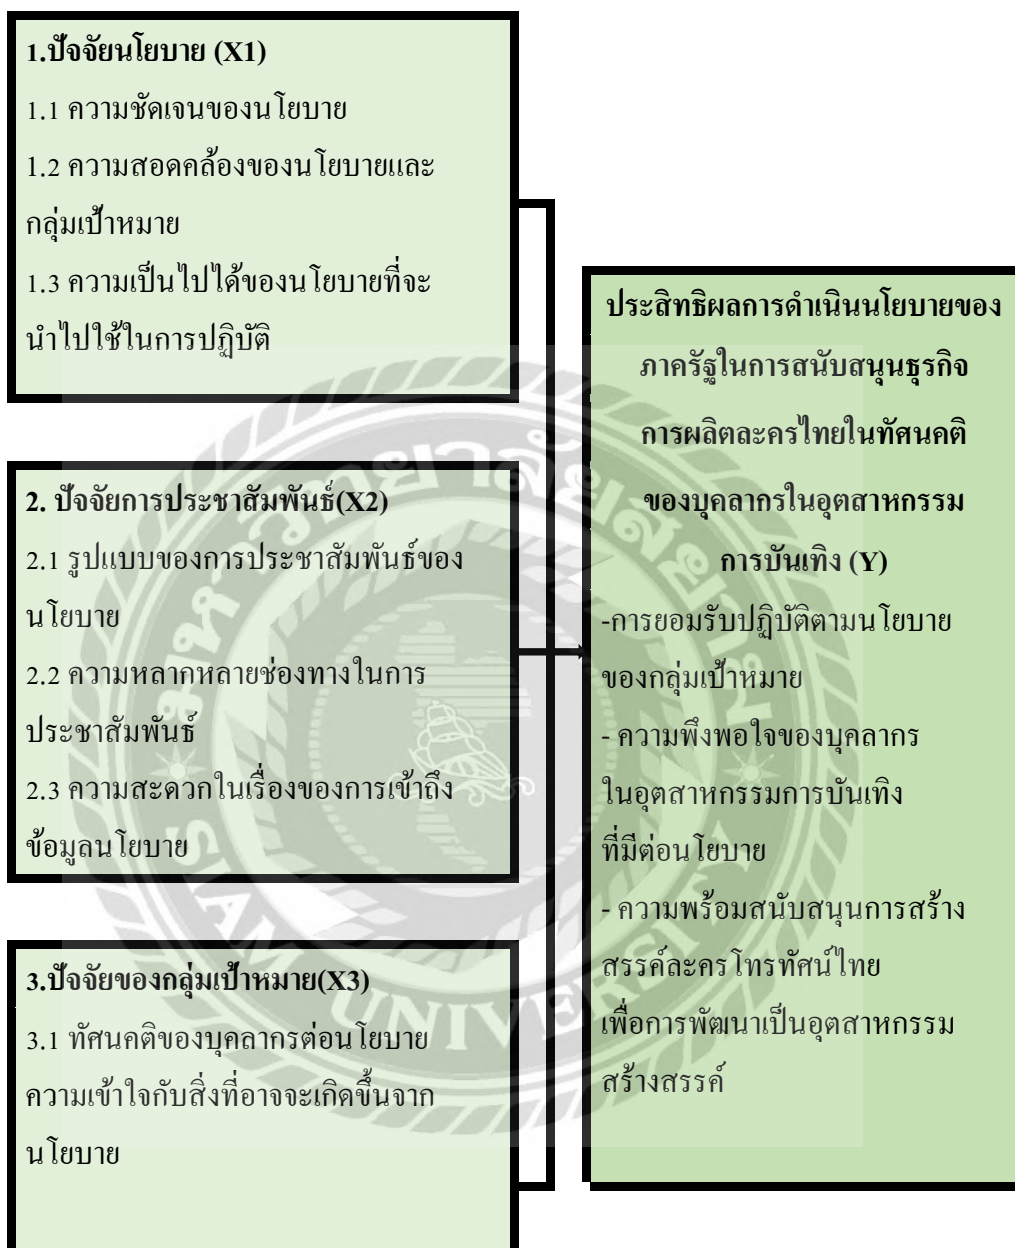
1.ปัจจัยนโยบาย (X1)
1.1 ความชัดเจนของนโยบาย
1.2 ความสอดคล้องของนโยบายและกลุ่มเป้าหมาย
1.3 ความเป็นไปได้ของนโยบายที่จะนำไปใช้ในการปฏิบัติ

2. ปัจจัยการประชาสัมพันธ์(X2)
2.1 รูปแบบของการประชาสัมพันธ์ของนโยบาย
2.2 ความหลากหลายช่องทางในการประชาสัมพันธ์
2.3 ความสะดวกในเรื่องของการเข้าถึงข้อมูลนโยบาย

3.ปัจจัยของกลุ่มเป้าหมาย(X3)
3.1 ทัศนคติของบุคลากรต่อนโยบาย ความเข้าใจกับสิ่งที่อาจจะเกิดขึ้นจากนโยบาย

ประสิทธิผลการดำเนินนโยบายของภาครัฐในการสนับสนุนธุรกิจการผลิตละครไทยในทัศนคติของบุคลากรในอุตสาหกรรมการบันเทิง (Y)
-การยอมรับปฏิบัติตามนโยบายของกลุ่มเป้าหมาย
- ความพึงพอใจของบุคลากรในอุตสาหกรรมการบันเทิงที่มีต่อนโยบาย
- ความพร้อมสนับสนุนการสร้างสรรค์ละครโทรทัศน์ไทยเพื่อการพัฒนาเป็นอุตสาหกรรมสร้างสรรค์